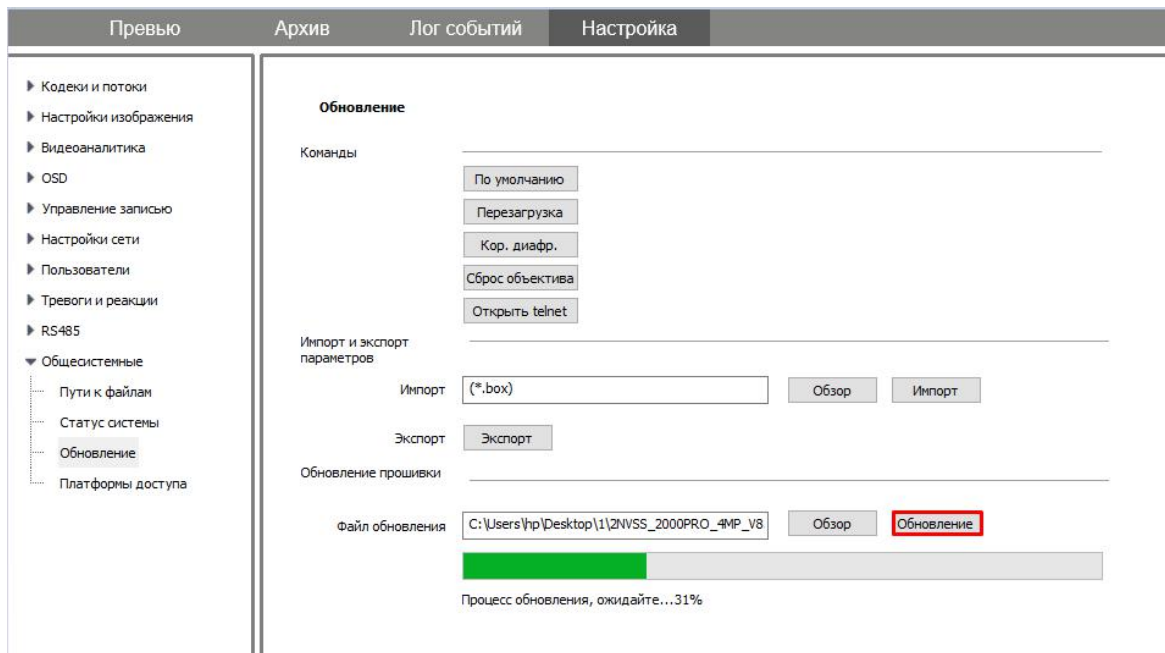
Превью Архив Лог событий Настройка

▶ Кодеки и потоки
▶ Настройки изображения
▶ Видеоаналитика
▶ OSD
▶ Управление записью
▶ Настройки сети
▶ Пользователи
▶ Тревоги и реакции
▶ RS485
▼ Общесистемные
Пути к файлам
Статус системы
Обновление
Платформы доступа

Обновление

Команды

По умолчанию
Перезагрузка
Кор. диафр.
Сброс объектива
Открыть telnet

Импорт и экспорт параметров

Импорт (*.box) Обзор Импорт

Экспорт Экспорт

Обновление прошивки

Файл обновления C:\Users\hp\Desktop\1\2NVSS_2000PRO_4MP_V8 Обзор Обновление

Процесс обновления, ожидайте...31%